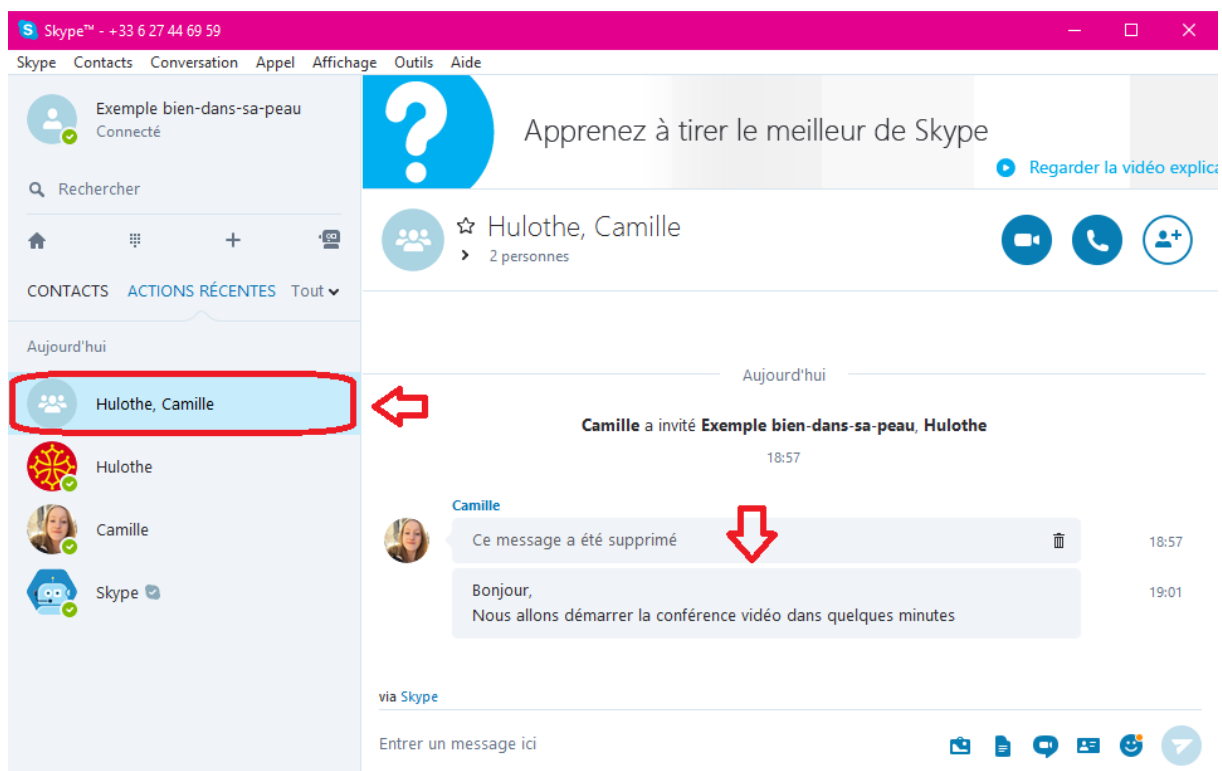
Skype™ - +33 6 27 44 69 59

Skype Contacts Conversation Appel Affichage Outils Aide

Exemple bien-dans-sa-peau
Connecté

Rechercher

CONTACTS ACTIONS RÉCENTES Tout

Aujourd'hui

Hulothe, Camille

Hulothe

Camille

Skype

Apprenez à tirer le meilleur de Skype

Regarder la vidéo explica

Hulothe, Camille
2 personnes

Aujourd'hui

**Camille** a invité **Exemple bien-dans-sa-peau**, **Hulothe**

18:57

Camille

Ce message a été supprimé 18:57

Bonjour,
Nous allons démarrer la conférence vidéo dans quelques minutes 19:01

via Skype

Entrer un message ici